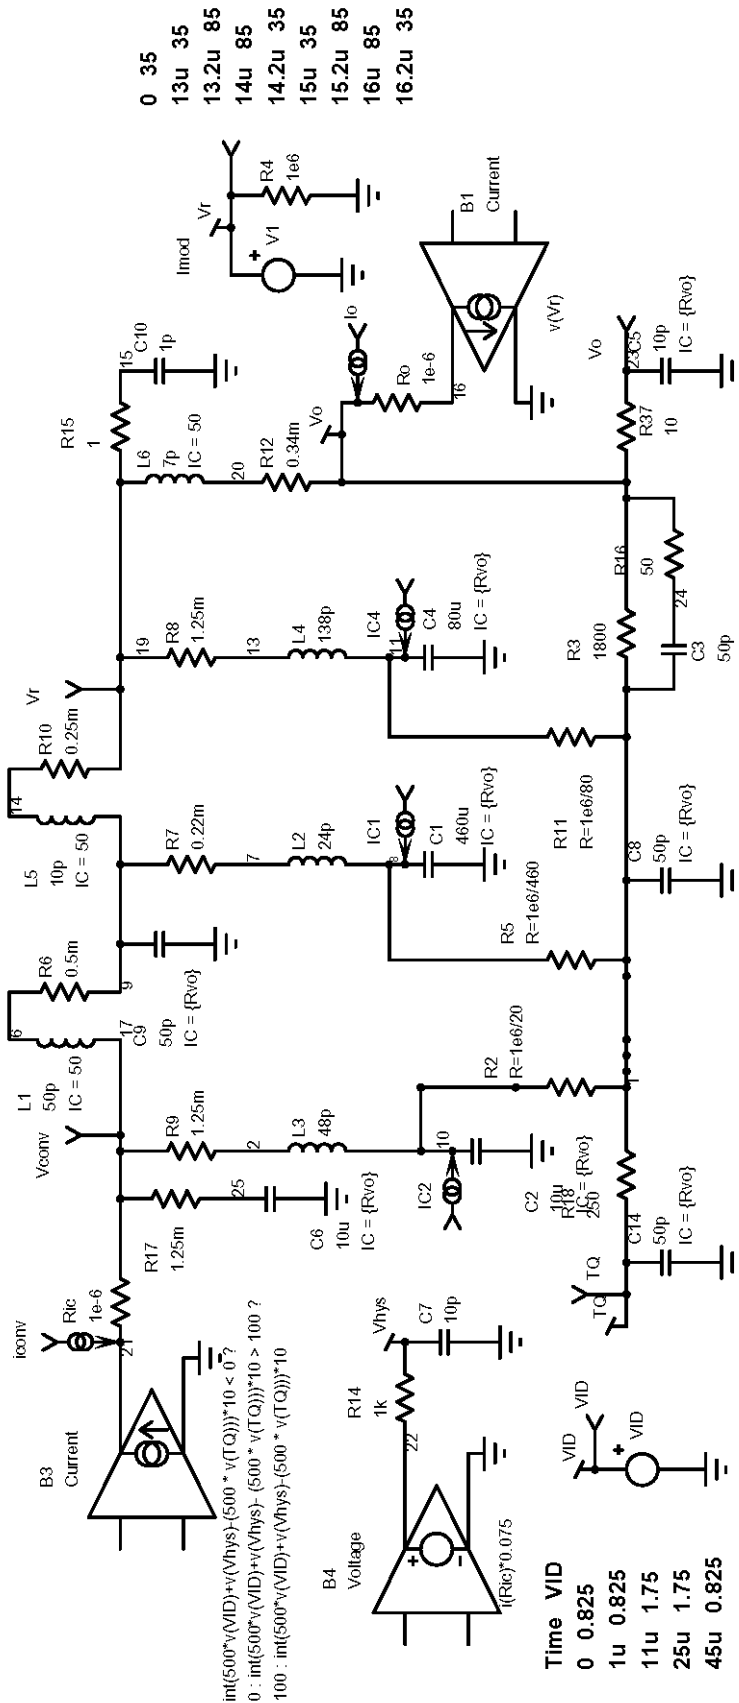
0 35
13u 35
13.2u 85
14u 85
14.2u 35
15u 35
15.2u 85
16u 85
16.2u 35

Imod
Vr
R4
1e6
V1
B1
Current
v(Vr)
Io
Ro
1e-6
16
Vo
C10
1p
15
R15
1
L6
7p
IC = 50
20
R12
0.34m
Vo
C5
10p
IC = {Rvo}
23
R37
10
R16
50
24
R3
1800
C3
50p
19
R8
1.25m
13
L4
138p
IC4
C4
80u
IC = {Rvo}
11
R11
R=1e6/80
Vr
R10
0.25m
14
L5
10p
IC = 50
R7
0.22m
7
L2
24p
IC1
C1
460u
IC = {Rvo}
8
C8
50p
IC = {Rvo}
R5
R=1e6/460
R6
0.5m
9
6
C9
50p
IC = {Rvo}
17
L1
50p
IC = 50
R2
R=1e6/20
Vconv
R9
1.25m
2
L3
48p
10
C2
10u
IC = {Rvo}
IC2
R18
250
1
R17
1.25m
25
C6
10u
IC = {Rvo}
C14
50p
IC = {Rvo}
TQ
TQ
TQ
iconv
Ric
1e-6
21
B3
Current
int(500*v(VID)+v(Vhys)-(500 * v(TQ)))*10 < 0 ?
0 : int(500*v(VID)+v(Vhys)-(500 * v(TQ)))*10 > 100 ?
100 : int(500*v(VID)+v(Vhys)-(500 * v(TQ)))*10
Vhys
C7
10p
R14
1k
22
B4
Voltage
i(Ric)*0.075
VID
VID
VID
Time VID
0 0.825
1u 0.825
11u 1.75
25u 1.75
45u 0.825